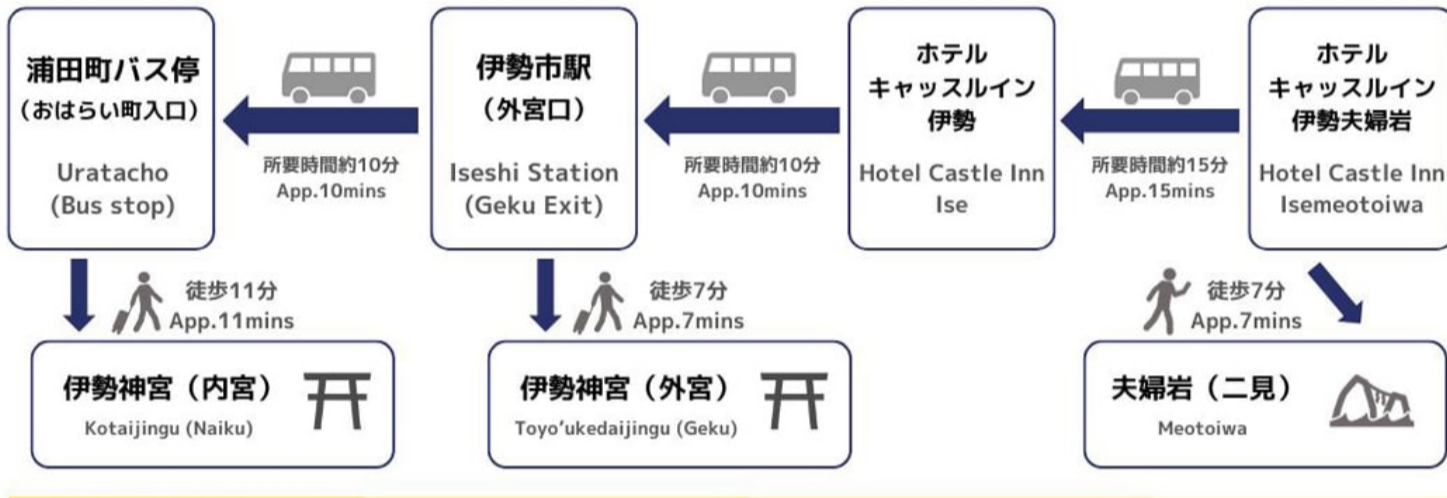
浦田町バス停
（おはらい町入口）

Uratacho
(Bus stop)

所要時間約10分
App.10mins

伊勢市駅
（外宮口）

Iseshi Station
(Geku Exit)

所要時間約10分
App.10mins

ホテル
キャッスルイン
伊勢

Hotel Castle Inn
Ise

所要時間約15分
App.15mins

ホテル
キャッスルイン
伊勢夫婦岩

Hotel Castle Inn
Isemeotoiwa

徒歩11分
App.11mins

徒歩7分
App.7mins

徒歩7分
App.7mins

伊勢神宮（内宮）
Kotaijingu (Naiku)

伊勢神宮（外宮）
Toyo'ukedaijingu (Geku)

夫婦岩（二見）
Meotoiwa